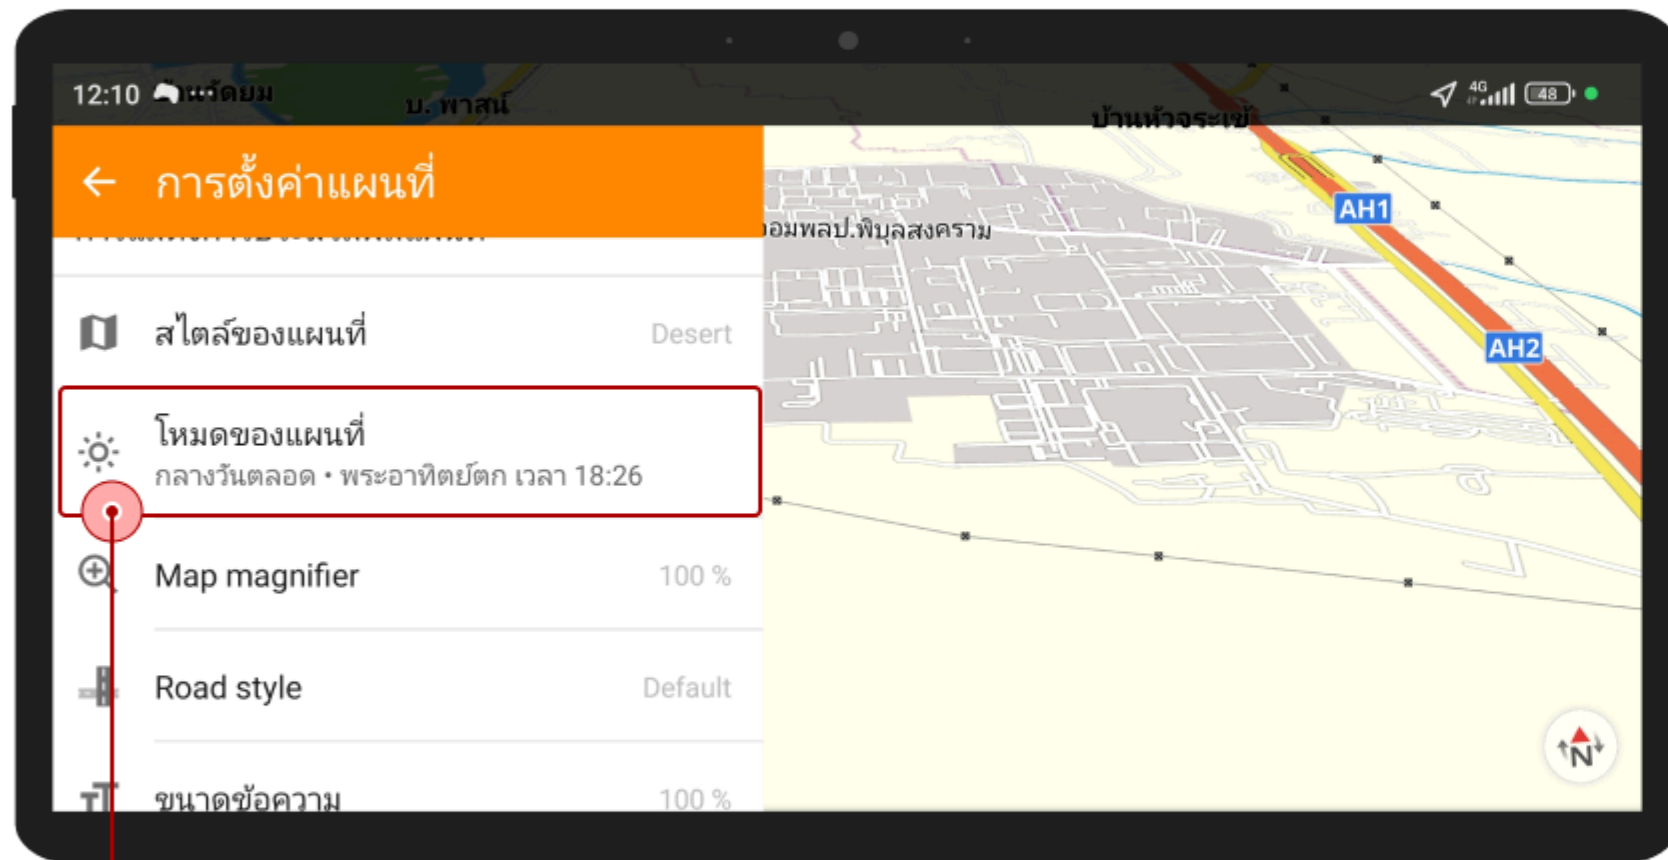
12:10 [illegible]วัดยม บ. พาสน์ บ้านหัวจระเข้

← การตั้งค่าแผนที่

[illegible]

สไตล์ของแผนที่ Desert

โหมดของแผนที่
กลางวันตลอด • พระอาทิตย์ตก เวลา 18:26

Map magnifier 100 %

Road style Default

ขนาดข้อความ 100 %

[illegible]อมพลป.พิบูลสงคราม

AH1

AH2

N